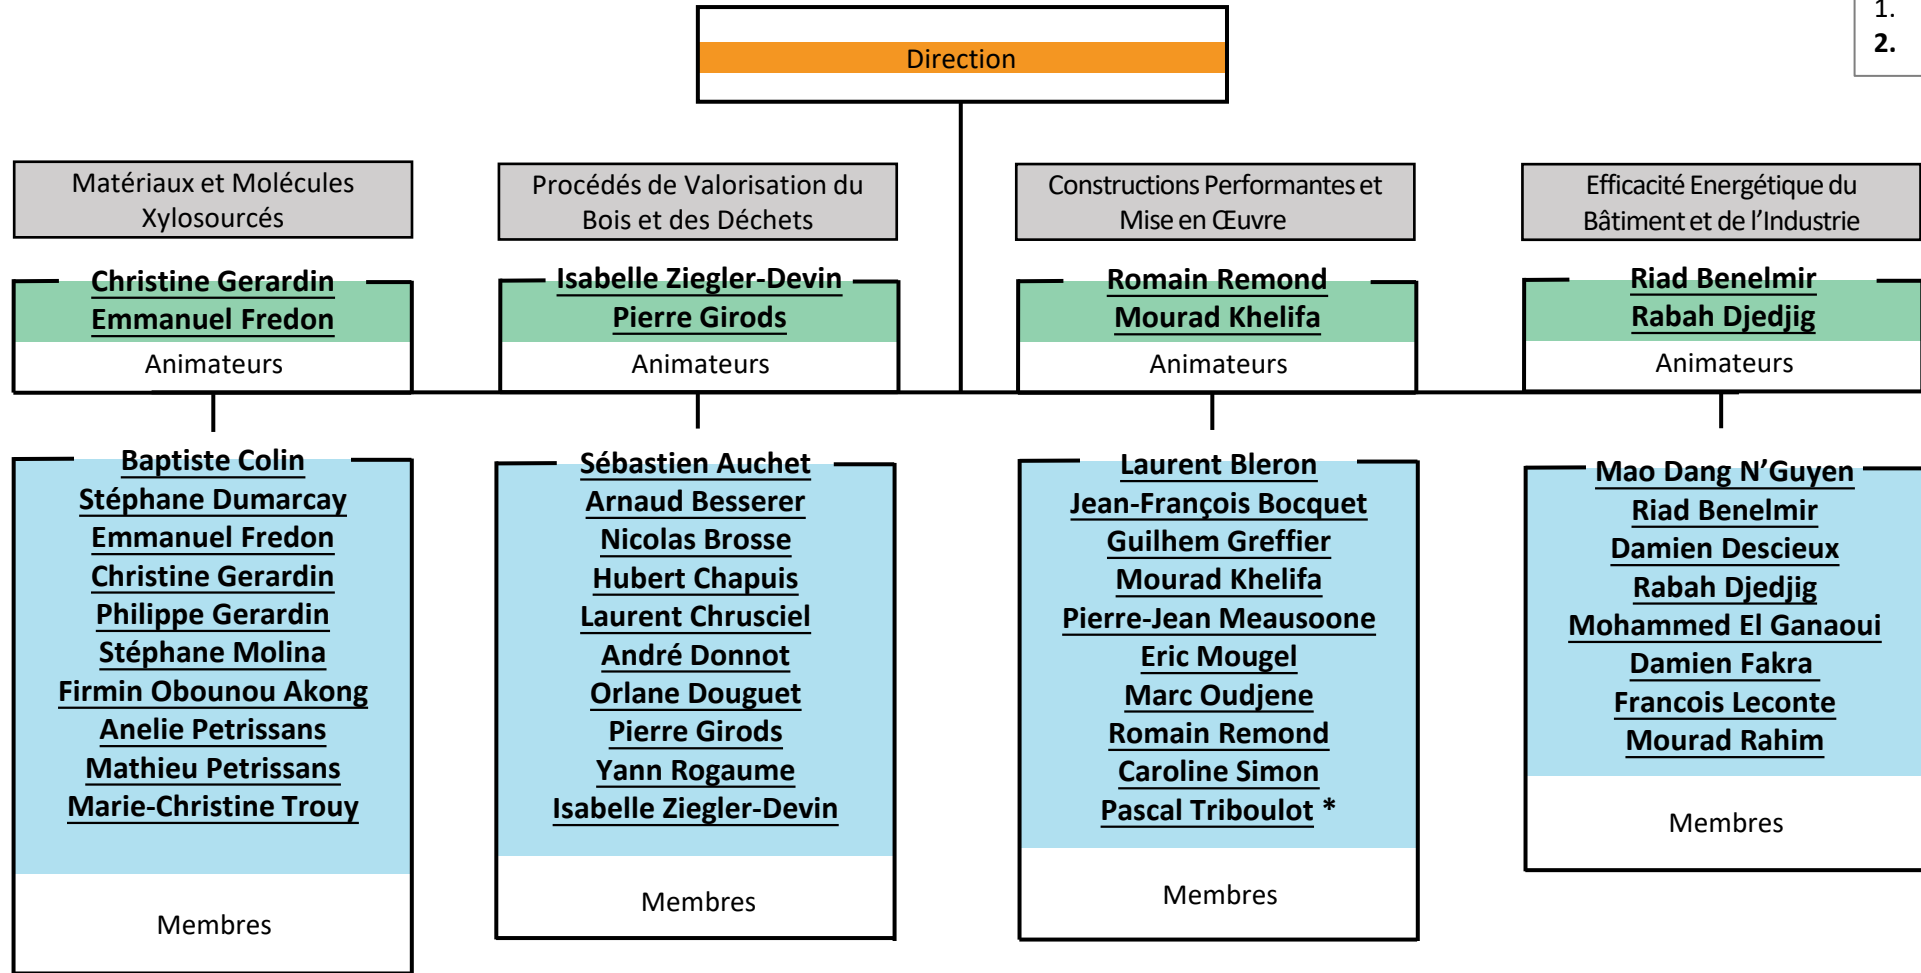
1.
2.

Direction

Matériaux et Molécules Xylosourcés

Christine Gerardin
Emmanuel Fredon
Animateurs

Baptiste Colin
Stéphane Dumarcay
Emmanuel Fredon
Christine Gerardin
Philippe Gerardin
Stéphane Molina
Firmin Obounou Akong
Anelie Petrissans
Mathieu Petrissans
Marie-Christine Trouy

Membres

Procédés de Valorisation du Bois et des Déchets

Isabelle Ziegler-Devin
Pierre Girods
Animateurs

Sébastien Auchet
Arnaud Besserer
Nicolas Brosse
Hubert Chapuis
Laurent Chrusciel
André Donnot
Orlane Douguet
Pierre Girods
Yann Rogaume
Isabelle Ziegler-Devin

Membres

Constructions Performantes et Mise en Œuvre

Romain Remond
Mourad Khelifa
Animateurs

Laurent Bleron
Jean-François Bocquet
Guilhem Greffier
Mourad Khelifa
Pierre-Jean Meausoone
Eric Mougel
Marc Oudjene
Romain Remond
Caroline Simon
Pascal Triboulot *

Membres

Efficacité Energétique du Bâtiment et de l'Industrie

Riad Benelmir
Rabah Djedjig
Animateurs

Mao Dang N'Guyen
Riad Benelmir
Damien Descieux
Rabah Djedjig
Mohammed El Ganaoui
Damien Fakra
Francois Leconte
Mourad Rahim

Membres